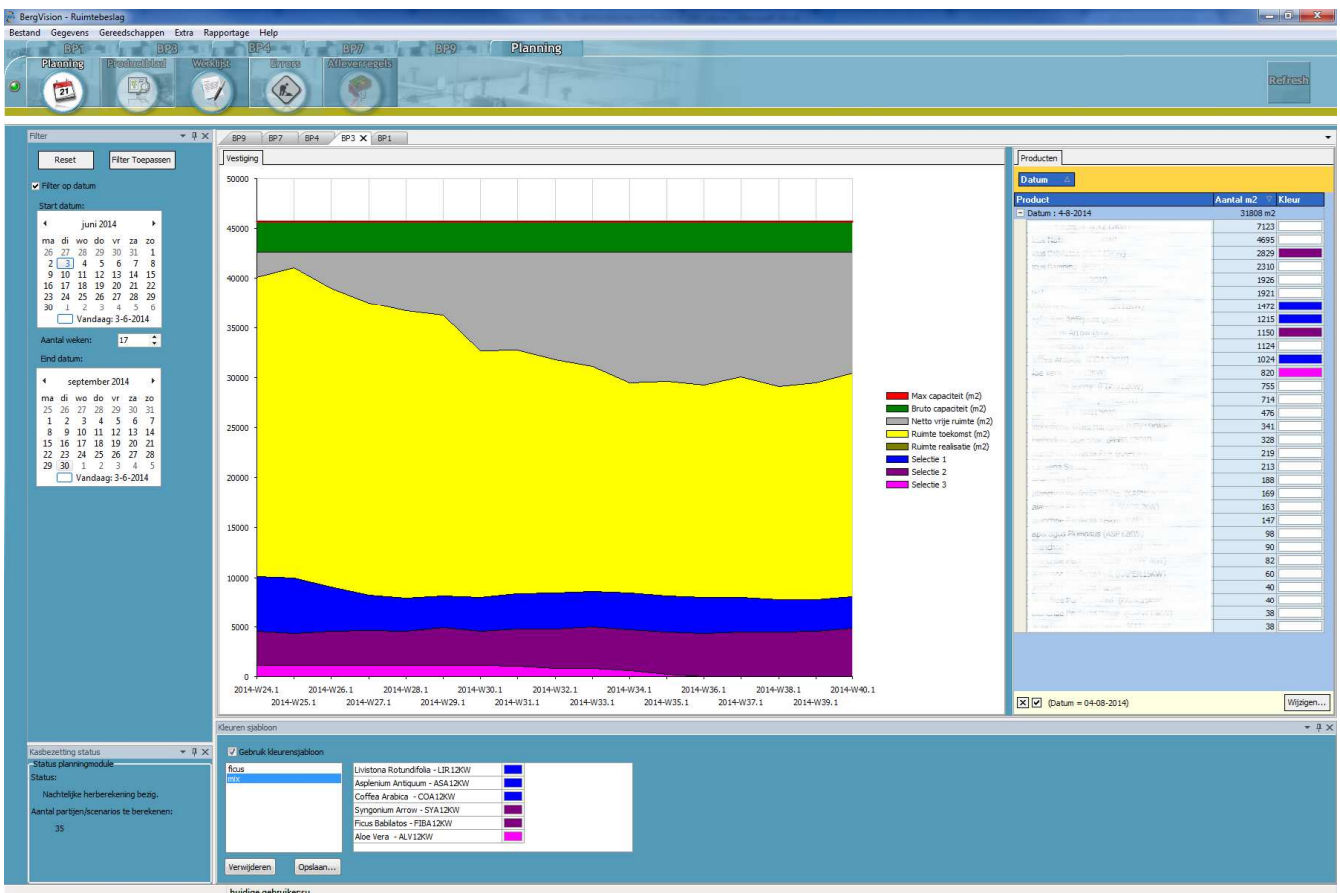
BergVision - Ruimtebeslag

Bestand Gegevens Gereedschappen Extra Rapportage Help

BP1 BP3 BP4 BP7 BP9 Planning

Planning Productblad Werklijst Errors Afleverregels

Refresh

Filter

Reset Filter Toepassen

Filter op datum

Start datum:

juni 2014

| ma | di | wo | do | vr | za | zo |
|---|---|---|---|---|---|---|
| 26 | 27 | 28 | 29 | 30 | 31 | 1 |
| 2 | 3 | 4 | 5 | 6 | 7 | 8 |
| 9 | 10 | 11 | 12 | 13 | 14 | 15 |
| 16 | 17 | 18 | 19 | 20 | 21 | 22 |
| 23 | 24 | 25 | 26 | 27 | 28 | 29 |
| 30 | 1 | 2 | 3 | 4 | 5 | 6 |

Vandaag: 3-6-2014

Aantal weken: 17

Eind datum:

september 2014

| ma | di | wo | do | vr | za | zo |
|---|---|---|---|---|---|---|
| 25 | 26 | 27 | 28 | 29 | 30 | 31 |
| 1 | 2 | 3 | 4 | 5 | 6 | 7 |
| 8 | 9 | 10 | 11 | 12 | 13 | 14 |
| 15 | 16 | 17 | 18 | 19 | 20 | 21 |
| 22 | 23 | 24 | 25 | 26 | 27 | 28 |
| 29 | 30 | 1 | 2 | 3 | 4 | 5 |

Vandaag: 3-6-2014

BP9 BP7 BP4 BP3 BP1

Vestiging

50000
45000
40000
35000
30000
25000
20000
15000
10000
5000
0

2014-W24.1 2014-W25.1 2014-W26.1 2014-W27.1 2014-W28.1 2014-W29.1 2014-W30.1 2014-W31.1 2014-W32.1 2014-W33.1 2014-W34.1 2014-W35.1 2014-W36.1 2014-W37.1 2014-W38.1 2014-W39.1 2014-W40.1

Max capaciteit (m2)
Bruto capaciteit (m2)
Netto vrije ruimte (m2)
Ruimte toekomst (m2)
Ruimte realisatie (m2)
Selectie 1
Selectie 2
Selectie 3

Producten

Datum

| Product | Aantal m2 | Kleur |
|---|---|---|
| Datum : 4-8-2014 | 31808 m2 | |
| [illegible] | 7123 | |
| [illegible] | 4695 | |
| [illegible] | 2829 | |
| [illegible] | 2310 | |
| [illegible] | 1926 | |
| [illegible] | 1921 | |
| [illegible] | 1472 | |
| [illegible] | 1215 | |
| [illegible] | 1150 | |
| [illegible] | 1124 | |
| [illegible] | 1024 | |
| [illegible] | 820 | |
| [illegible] | 755 | |
| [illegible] | 714 | |
| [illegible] | 476 | |
| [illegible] | 341 | |
| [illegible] | 328 | |
| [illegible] | 219 | |
| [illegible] | 213 | |
| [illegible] | 188 | |
| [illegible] | 169 | |
| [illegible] | 163 | |
| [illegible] | 147 | |
| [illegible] | 98 | |
| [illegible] | 90 | |
| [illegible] | 82 | |
| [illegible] | 60 | |
| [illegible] | 40 | |
| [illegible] | 40 | |
| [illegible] | 38 | |
| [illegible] | 38 | |

(Datum = 04-08-2014) Wijzigen...

Kasbezetting status

Status planningmodule

Status:

Nachtelijke herberekening bezig.

Aantal partijen/scenarios te berekenen:

35

Kleuren sjabloon

Gebruik kleurensjabloon

ficus
mix

Livistona Rotundifolia - LIR12KW
Asplenium Antiquum - ASA12KW
Coffea Arabica - COA12KW
Syngonium Arrow - SYA12KW
Ficus Babilatos - FIBA12KW
Aloe Vera - ALV12KW

Verwijderen Opslaan...

huidige gebruiker: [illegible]